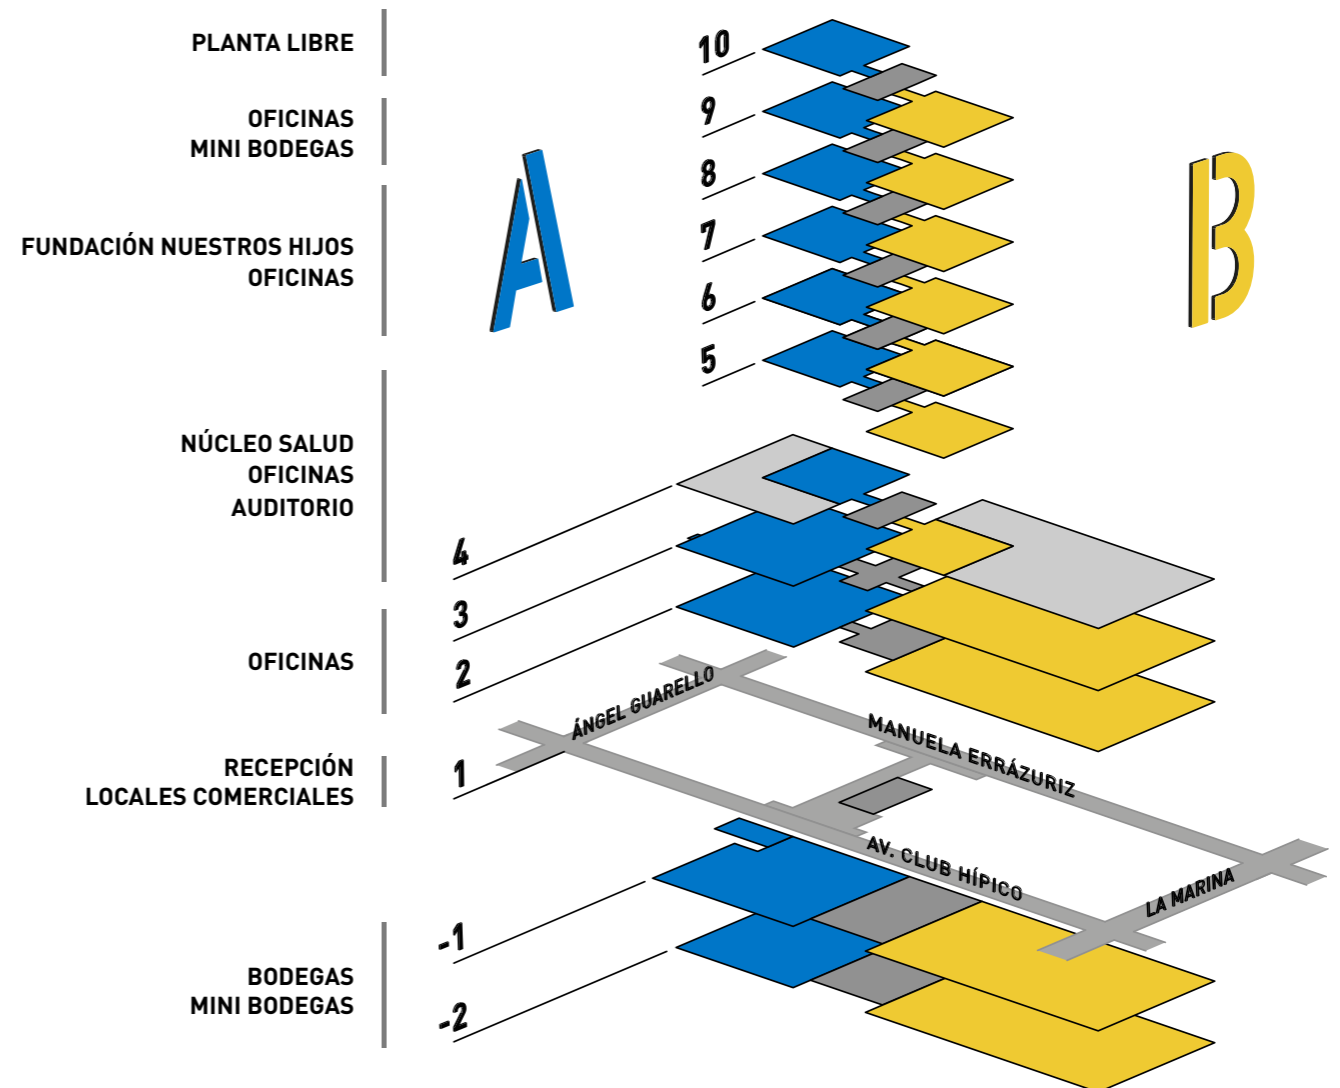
PLANTA LIBRE

OFICINAS
MINI BODEGAS

FUNDACIÓN NUESTROS HIJOS
OFICINAS

NÚCLEO SALUD
OFICINAS
AUDITORIO

OFICINAS

RECEPCIÓN
LOCALES COMERCIALES

BODEGAS
MINI BODEGAS

A

B

10
9
8
7
6
5
4
3
2
1
-1
-2

ÁNGEL GUARELLO
MANUELA ERRÁZURIZ
AV. CLUB HÍPICO
LA MARINA